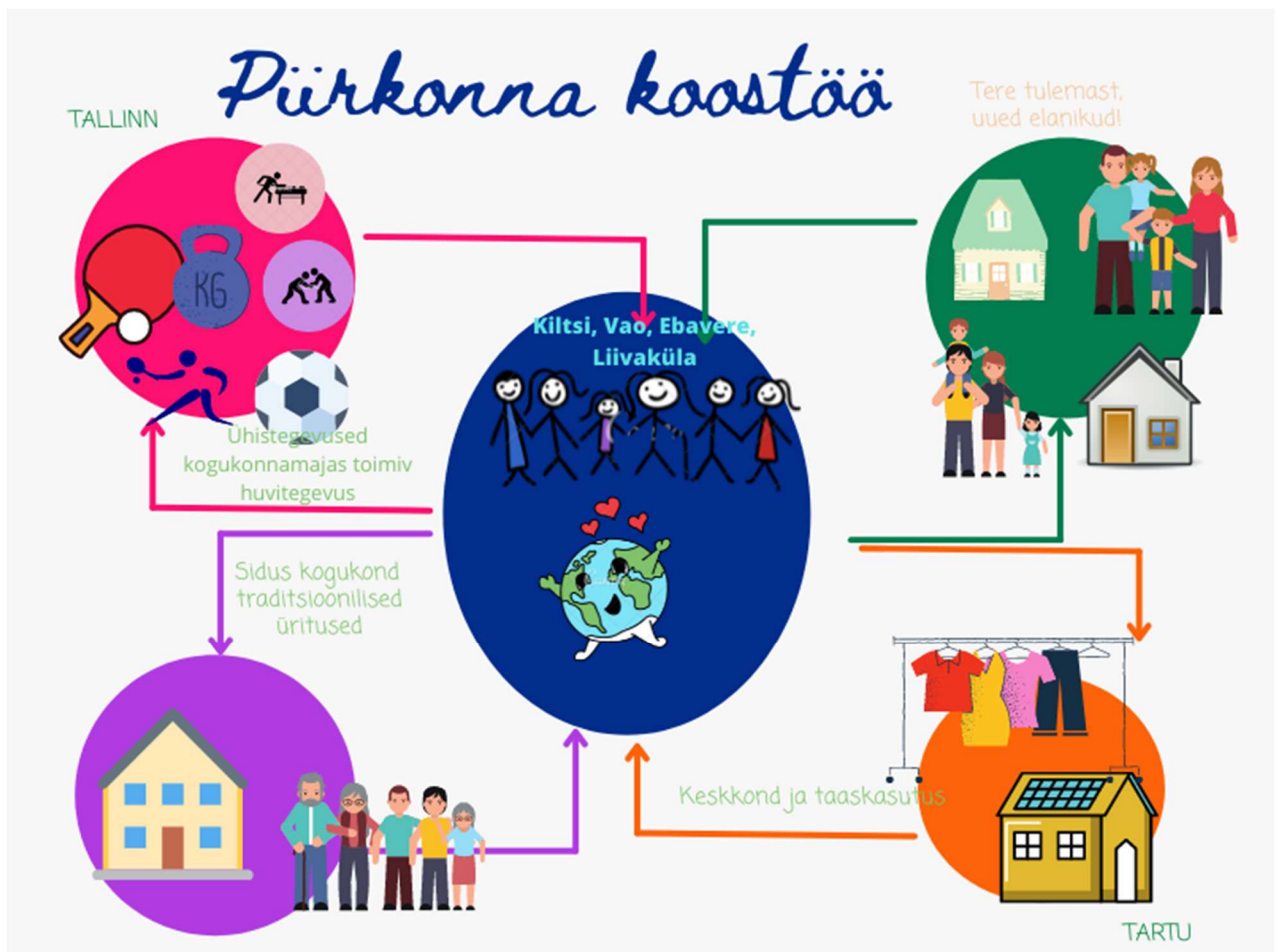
Piirkonna koostöö

TALLINN

KG

Tere tulemast, uued elanikud!

Kiltsi, Vao, Ebavere, Liivaküla

Ühistegevused kogukonnamajas toimiv huvitegevus

Sidus kogukond traditsioonilised üritused

Keskkond ja taaskasutus

TARTU